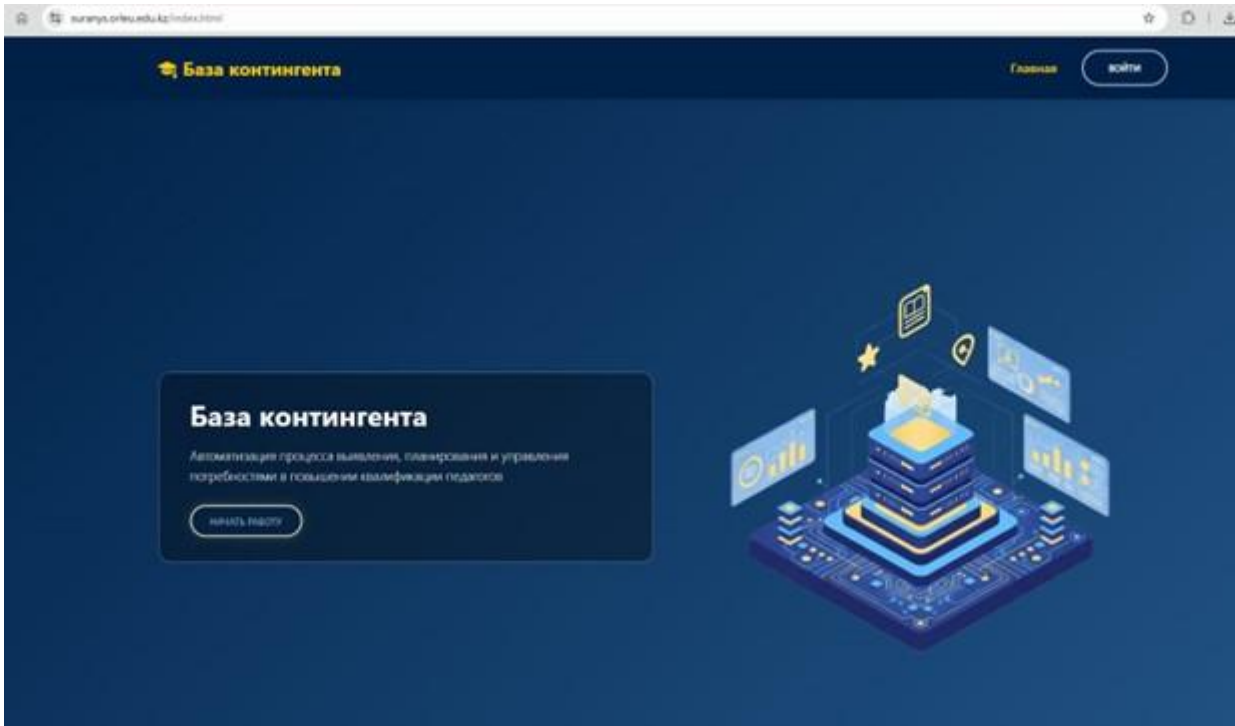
suranys.orleu.edu.kz/index.html

База контингента

Главная

ВОЙТИ

База контингента

Автоматизация процесса выявления, планирования и управления потребностями в повышении квалификации педагогов

НАЧАТЬ РАБОТУ